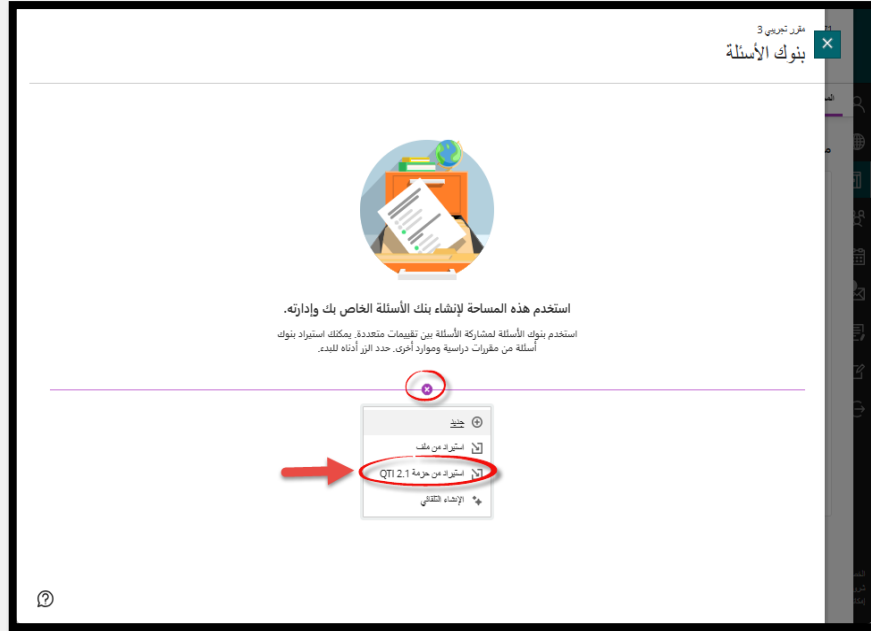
مقرر تجريبي 3
بنوك الأسئلة

استخدم هذه المساحة لإنشاء بنك الأسئلة الخاص بك وإدارته.

استخدم بنوك الأسئلة لمشاركة الأسئلة بين تقييمات متعددة. يمكنك استيراد بنوك أسئلة من مقررات دراسية وموارد أخرى. حدد الزر أدناه للبدء.

جديد
استيراد من ملف
استيراد من حزمة QTI 2.1
الإنشاء التلقائي